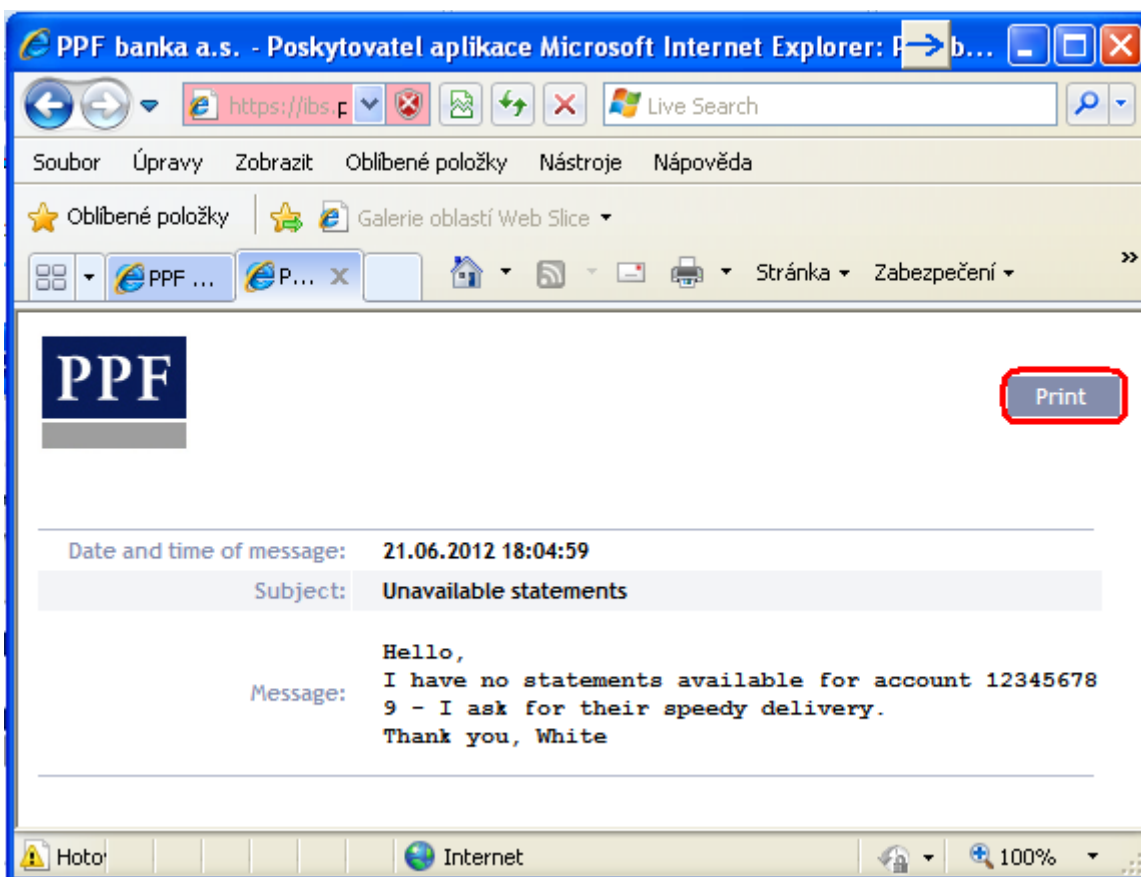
PPF banka a.s. - Poskytovatel aplikace Microsoft Internet Explorer: P b...

https://ibs.p

Live Search

Soubor Úpravy Zobrazit Oblíbené položky Nástroje Nápověda

Oblíbené položky Galerie oblastí Web Slice

PPF ... P...

Stránka Zabezpečení

PPF

Print

| Date and time of message: | 21.06.2012 18:04:59 |
|---|---|
| Subject: | Unavailable statements |
| Message: | Hello, I have no statements available for account 12345678 9 - I ask for their speedy delivery. Thank you, White |

Hoto

Internet

100%